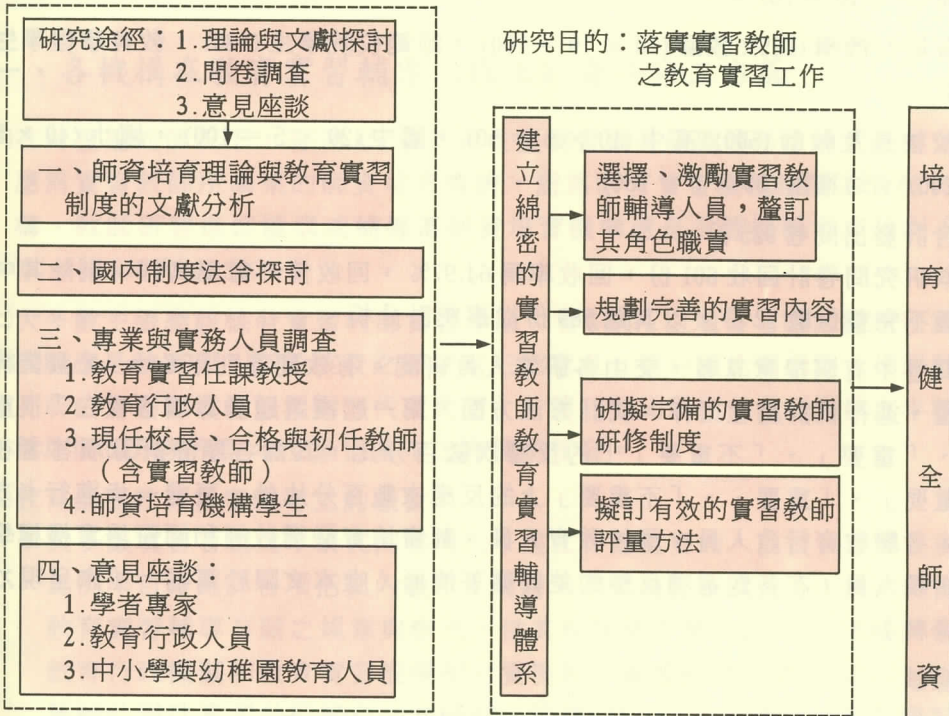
研究途徑：1.理論與文獻探討
2.問卷調查
3.意見座談

一、師資培育理論與教育實習制度的文獻分析

二、國內制度法令探討

三、專業與實務人員調查
1.教育實習任課教授
2.教育行政人員
3.現任校長、合格與初任教師（含實習教師）
4.師資培育機構學生

四、意見座談：
1.學者專家
2.教育行政人員
3.中小學與幼稚園教育人員

研究目的：落實實習教師之教育實習工作

建立綿密的實習教師教育實習輔導體系

選擇、激勵實習教師輔導人員，釐訂其角色職責

規劃完善的實習內容

研擬完備的實習教師研修制度

擬訂有效的實習教師評量方法

培育健全師資